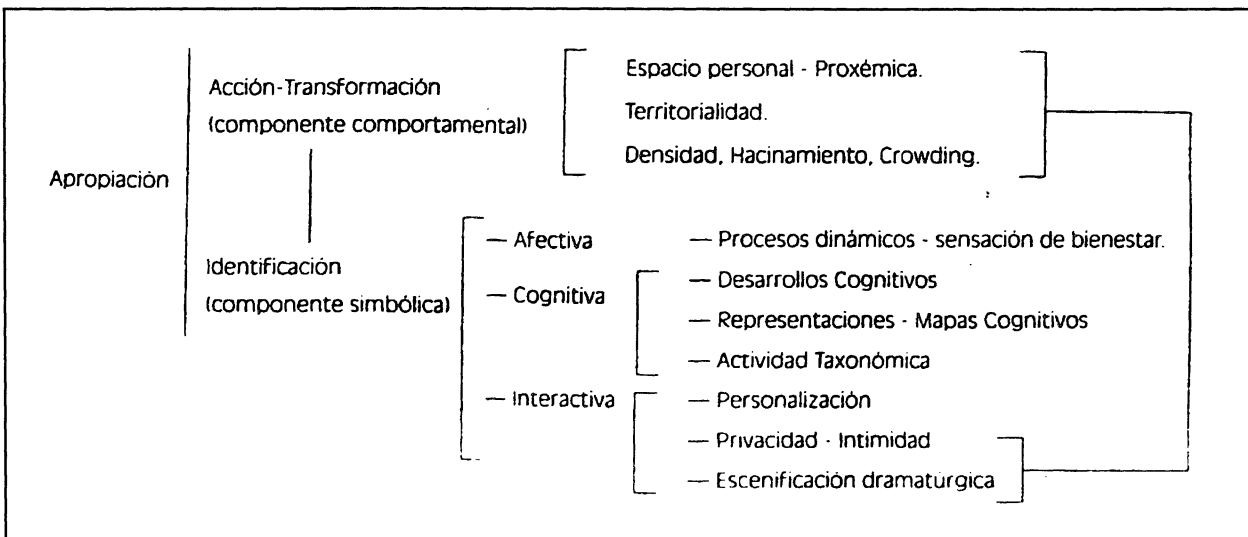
Apropiación

Acción-Transformación (componente comportamental)

Espacio personal - Proxémica.
Territorialidad.
Densidad, Hacinamiento, Crowding.

Identificación (componente simbólica)

— Afectiva
— Procesos dinámicos - sensación de bienestar.

— Cognitiva
— Desarrollos Cognitivos
— Representaciones - Mapas Cognitivos
— Actividad Taxonómica

— Interactiva
— Personalización
— Privacidad - Intimidad
— Escenificación dramatúrgica